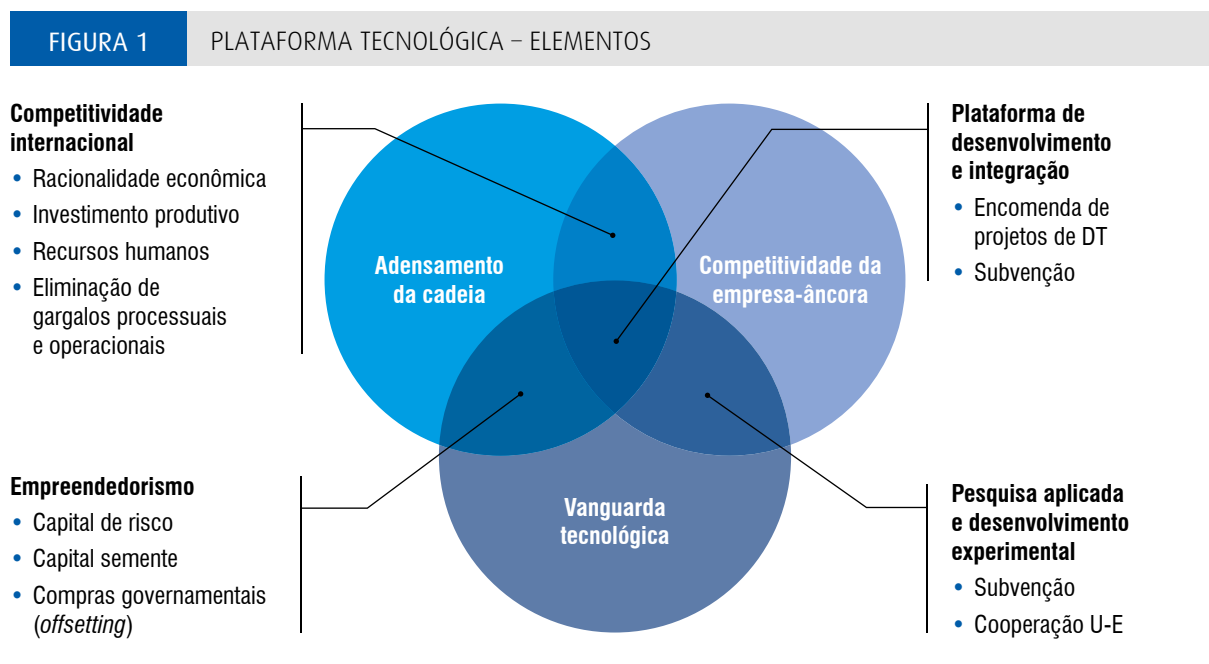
FIGURA 1 PLATAFORMA TECNOLÓGICA – ELEMENTOS

**Competitividade internacional**
- Racionalidade econômica
- Investimento produtivo
- Recursos humanos
- Eliminação de gargalos processuais e operacionais

Adensamento da cadeia

Competitividade da empresa-âncora

**Plataforma de desenvolvimento e integração**
- Encomenda de projetos de DT
- Subvenção

Vanguarda tecnológica

**Empreendedorismo**
- Capital de risco
- Capital semente
- Compras governamentais (*offsetting*)

**Pesquisa aplicada e desenvolvimento experimental**
- Subvenção
- Cooperação U-E